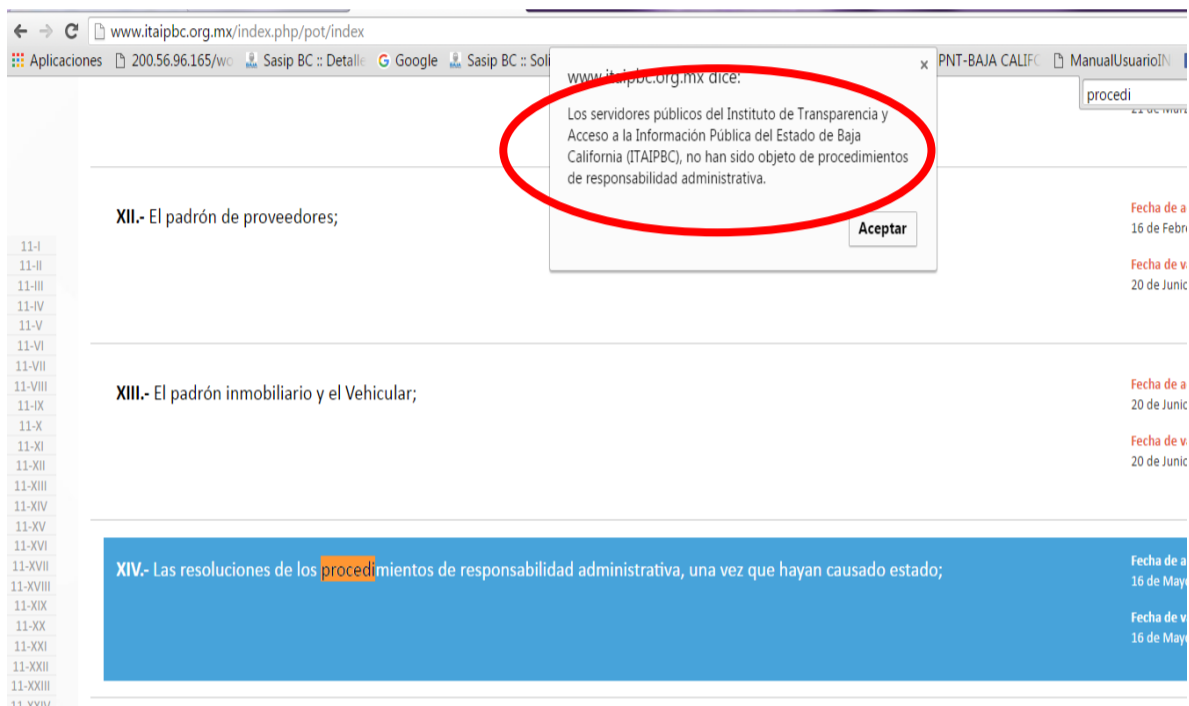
www.itaipbc.org.mx/index.php/pot/index

Aplicaciones 200.56.96.165/wo Sasip BC :: Detalle Google Sasip BC :: Soli PNT-BAJA CALIFO ManualUsuarioIN

procedi

www.itaipbc.org.mx dice:

Los servidores públicos del Instituto de Transparencia y Acceso a la Información Pública del Estado de Baja California (ITAIPBC), no han sido objeto de procedimientos de responsabilidad administrativa.

Aceptar

21 de Mar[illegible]

XII.- El padrón de proveedores;

Fecha de a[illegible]
16 de Febre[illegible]
Fecha de v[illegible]
20 de Junio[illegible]

XIII.- El padrón inmobiliario y el Vehicular;

Fecha de a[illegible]
20 de Junio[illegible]
Fecha de v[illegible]
20 de Junio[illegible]

XIV.- Las resoluciones de los procedimientos de responsabilidad administrativa, una vez que hayan causado estado;

Fecha de a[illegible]
16 de Mayo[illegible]
Fecha de v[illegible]
16 de Mayo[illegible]

11-I
11-II
11-III
11-IV
11-V
11-VI
11-VII
11-VIII
11-IX
11-X
11-XI
11-XII
11-XIII
11-XIV
11-XV
11-XVI
11-XVII
11-XVIII
11-XIX
11-XX
11-XXI
11-XXII
11-XXIII
11-XXIV